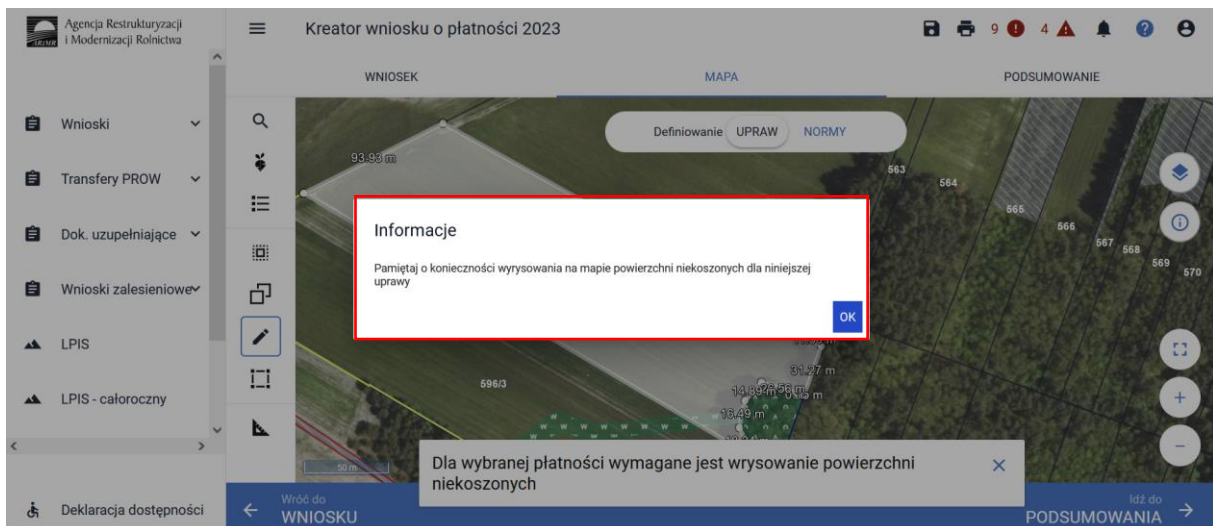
Agencja Restrukturyzacji i Modernizacji Rolnictwa

Kreator wniosku o płatności 2023

9 4

WNIOSEK

MAPA

PODSUMOWANIE

Wnioski

Transfery PROW

Dok. uzupełniające

Wnioski zalesieniowe

LPIS

LPIS - całoroczny

Deklaracja dostępności

Definiowanie UPRAW NORMY

93.93 m

563

564

565

566

567

568

569

570

Informacje

Pamiętaj o konieczności wyrysowania na mapie powierzchni niekoszonych dla niniejszej uprawy

OK

31.27 m

596/3

14.89 m

18.49 m

50 m

Dla wybranej płatności wymagane jest wrysowanie powierzchni niekoszonych

Wróć do WNIOSKU

Idź do PODSUMOWANIA